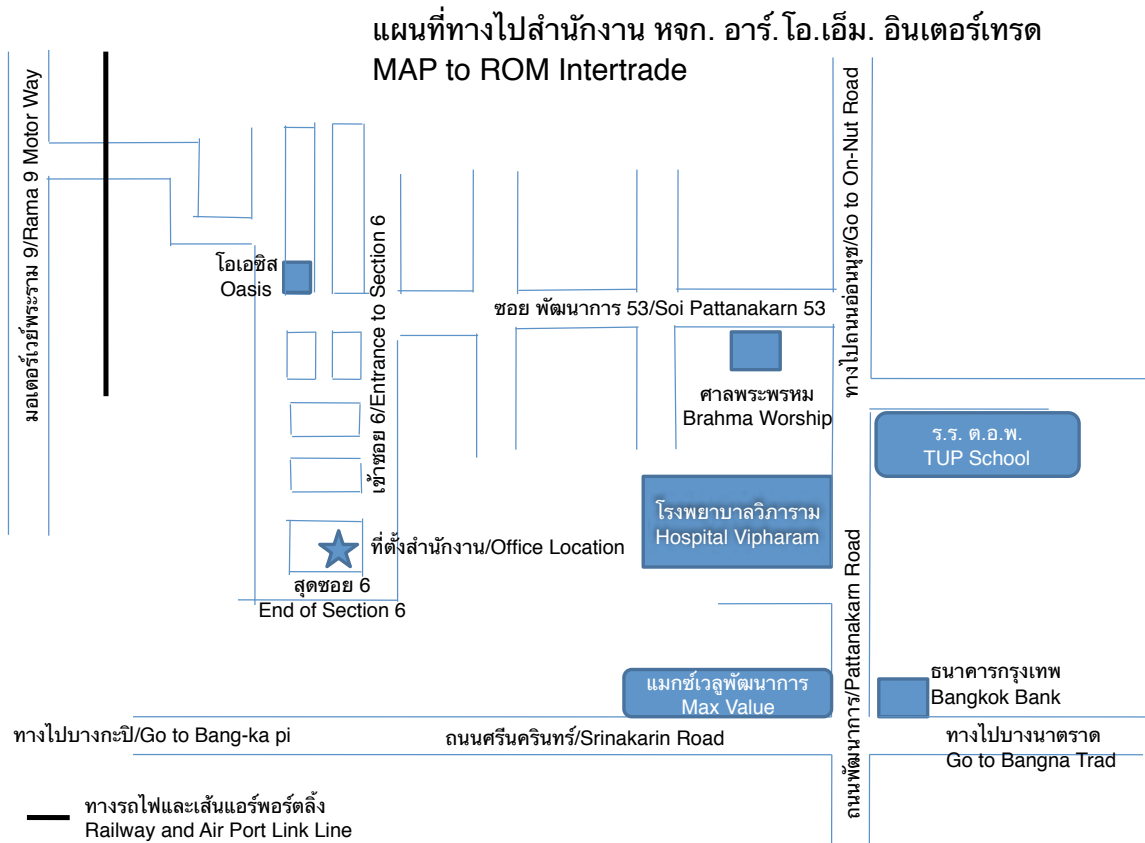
แผนที่ทางไปสำนักงาน หจก. อาร์.โอ.เอ็ม. อินเตอร์เทรด
MAP to ROM Intertrade

มอเตอร์เวย์พระราม 9/Rama 9 Motor Way

โอเอซิส
Oasis

เข้าซอย 6/Entrance to Section 6

ซอย พัฒนาการ 53/Soi Pattanakarn 53

ทางไปถนนอ่อนนุช/Go to On-Nut Road

ศาลพระพรหม
Brahma Worship

ร.ร. ต.อ.พ.
TUP School

โรงพยาบาลวิภาราม
Hospital Vipharam

ที่ตั้งสำนักงาน/Office Location

สุดซอย 6
End of Section 6

ถนนพัฒนาการ/Pattanakarn Road

แมกซ์เวลูพัฒนาการ
Max Value

ธนาคารกรุงเทพ
Bangkok Bank

ทางไปบางกะปิ/Go to Bang-ka pi

ถนนศรีนครินทร์/Srinakarin Road

ทางไปบางนาตราด
Go to Bangna Trad

ทางรถไฟและเส้นแอร์พอร์ตลิ้ง
Railway and Air Port Link Line